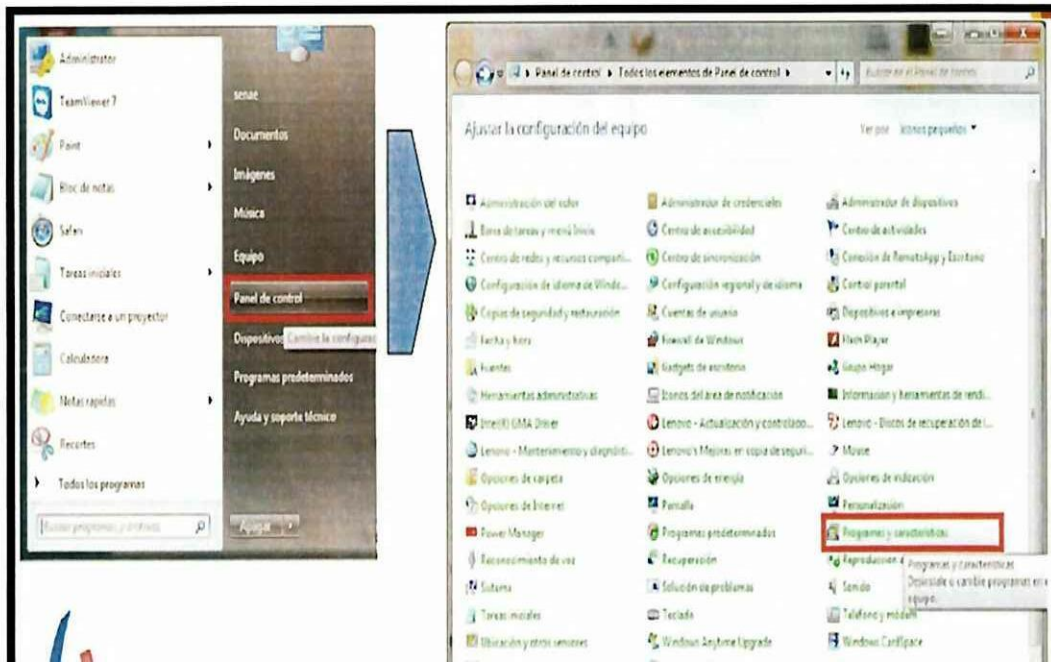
Administrator
TeamViewer 7
Paint
Bloc de notas
Safari
Tareas iniciales
Conectarse a un proyector
Calculadora
Notas rápidas
Recortes
Todos los programas
Buscar programas y archivos
senae
Documentos
Imágenes
Música
Equipo
Panel de control
Dispositivos
Cambie la configurac
Programas predeterminados
Ayuda y soporte técnico
Apagar

Panel de control ▸ Todos los elementos de Panel de control ▸
Buscar en el Panel de control
Ajustar la configuración del equipo
Ver por: Iconos pequeños ▾

Administración del color
Administrador de credenciales
Administrador de dispositivos
Barra de tareas y menú Inicio
Centro de accesibilidad
Centro de actividades
Centro de redes y recursos comparti...
Centro de sincronización
Conexión de RemoteApp y Escritorio
Configuración de idioma de Windo...
Configuración regional y de idioma
Control parental
Copias de seguridad y restauración
Cuentas de usuario
Dispositivos e impresoras
Fecha y hora
Firewall de Windows
Flash Player
Fuentes
Gadgets de escritorio
Grupo Hogar
Herramientas administrativas
Iconos del área de notificación
Información y herramientas de rendi...
Intel(R) GMA Driver
Lenovo - Actualización y controlado...
Lenovo - Discos de recuperación de l...
Lenovo - Mantenimiento y diagnósti...
Lenovo's Mejoras en copia de seguri...
Mouse
Opciones de carpeta
Opciones de energía
Opciones de indización
Opciones de Internet
Pantalla
Personalización
Power Manager
Programas predeterminados
Programas y características
Reconocimiento de voz
Recuperación
Reproducción
Programas y características
Desinstale o cambie programas en su equipo.
Sistema
Solución de problemas
Sonido
Tareas iniciales
Teclado
Teléfono y módem
Ubicación y otros sensores
Windows Anytime Upgrade
Windows CardSpace